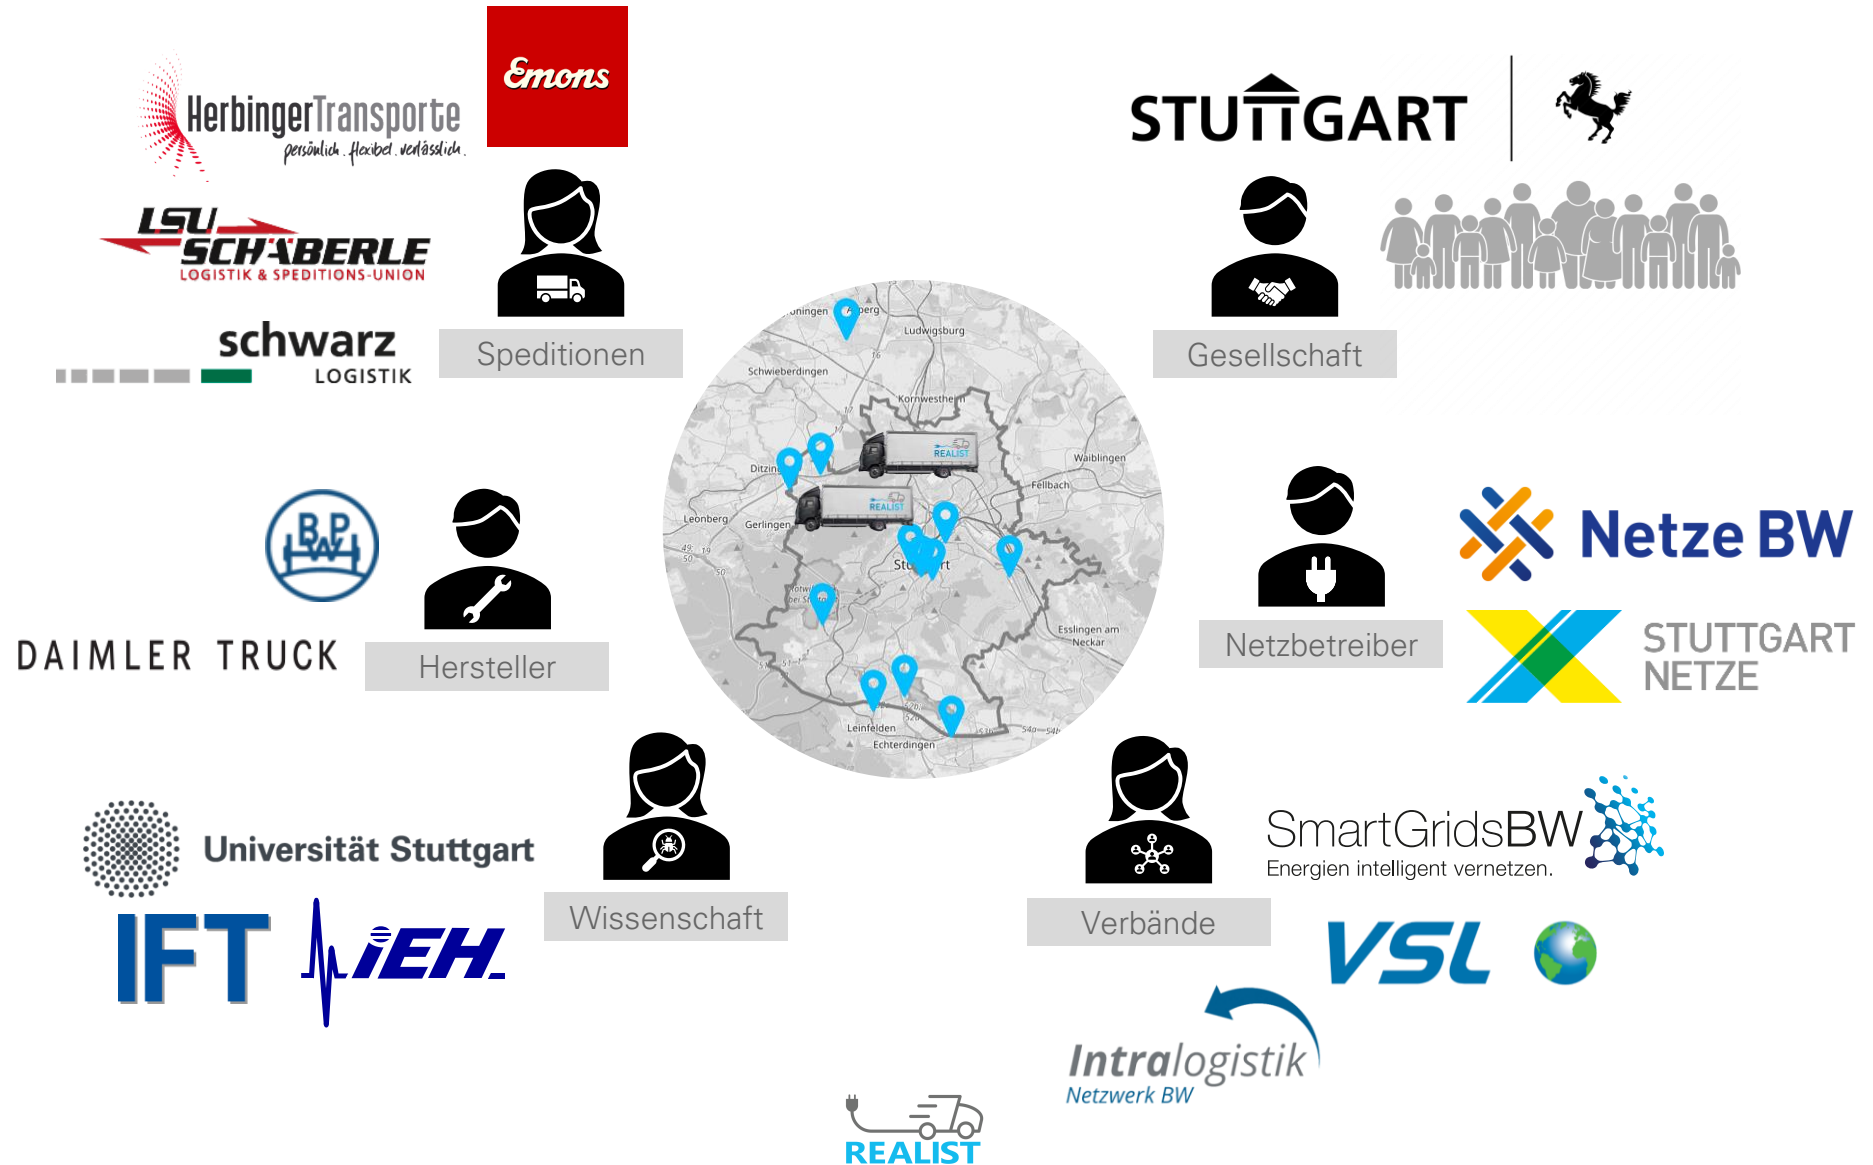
HerbingerTransporte
persönlich. flexibel. verlässlich.

Emons

LSU SCHÄBERLE
LOGISTIK & SPEDITIONS-UNION

schwarz
LOGISTIK

Speditionen

STUTTGART

Gesellschaft

BPW

DAIMLER TRUCK

Hersteller

Netzbetreiber

Netze BW

STUTTGART NETZE

Universität Stuttgart

IFT

iEH

Wissenschaft

Verbände

SmartGridsBW
Energien intelligent vernetzen.

VSL

Intralogistik
Netzwerk BW

REALIST

Ludwigsburg
Schwieberdingen
Kornwestheim
Ditzingen
Waiblingen
Fellbach
Leonberg
Gerlingen
Stuttgart
Esslingen am Neckar
Leinfelden
Echterdingen
REALIST
REALIST